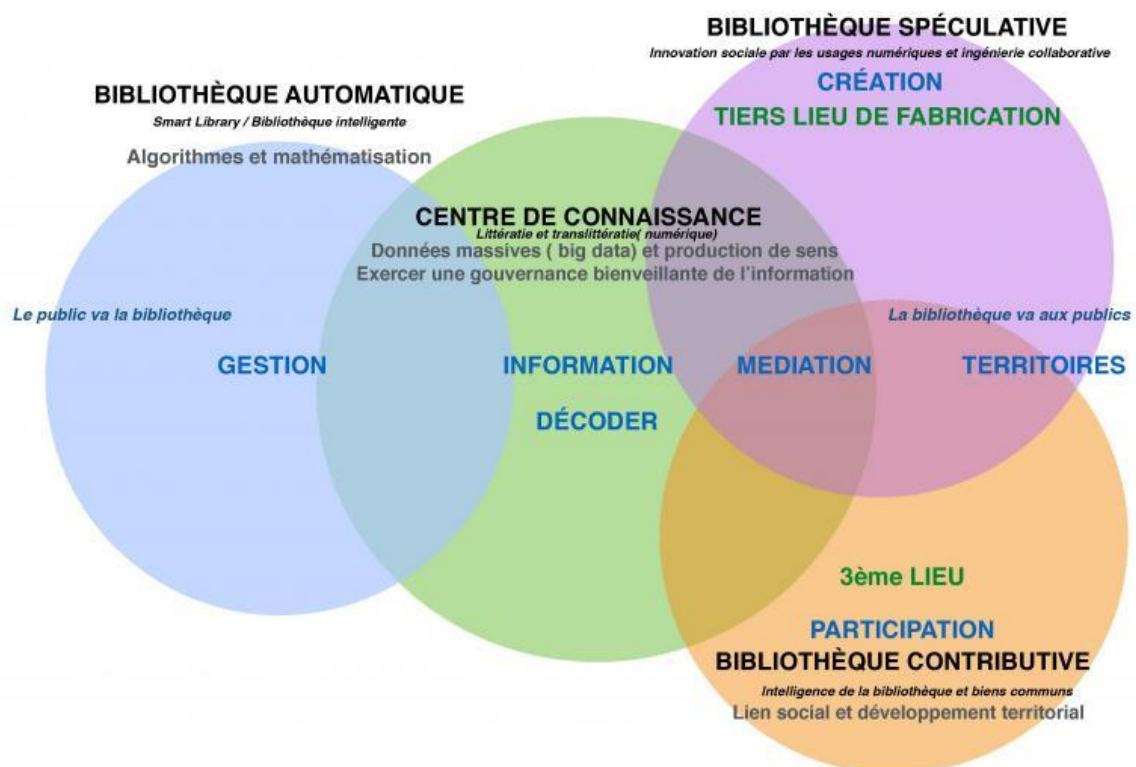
BIBLIOTHÈQUE SPÉCULATIVE
Innovation sociale par les usages numériques et ingénierie collaborative
CRÉATION
TIERS LIEU DE FABRICATION

BIBLIOTHÈQUE AUTOMATIQUE
Smart Library / Bibliothèque intelligente
Algorithmes et mathématisation

CENTRE DE CONNAISSANCE
Littératie et translittératie( numérique)
Données massives ( big data) et production de sens
Exercer une gouvernance bienveillante de l'information

Le public va la bibliothèque

La bibliothèque va aux publics

GESTION

INFORMATION

MEDIATION

TERRITOIRES

DÉCODER

3ème LIEU

PARTICIPATION
BIBLIOTHÈQUE CONTRIBUTIVE
Intelligence de la bibliothèque et biens communs
Lien social et développement territorial